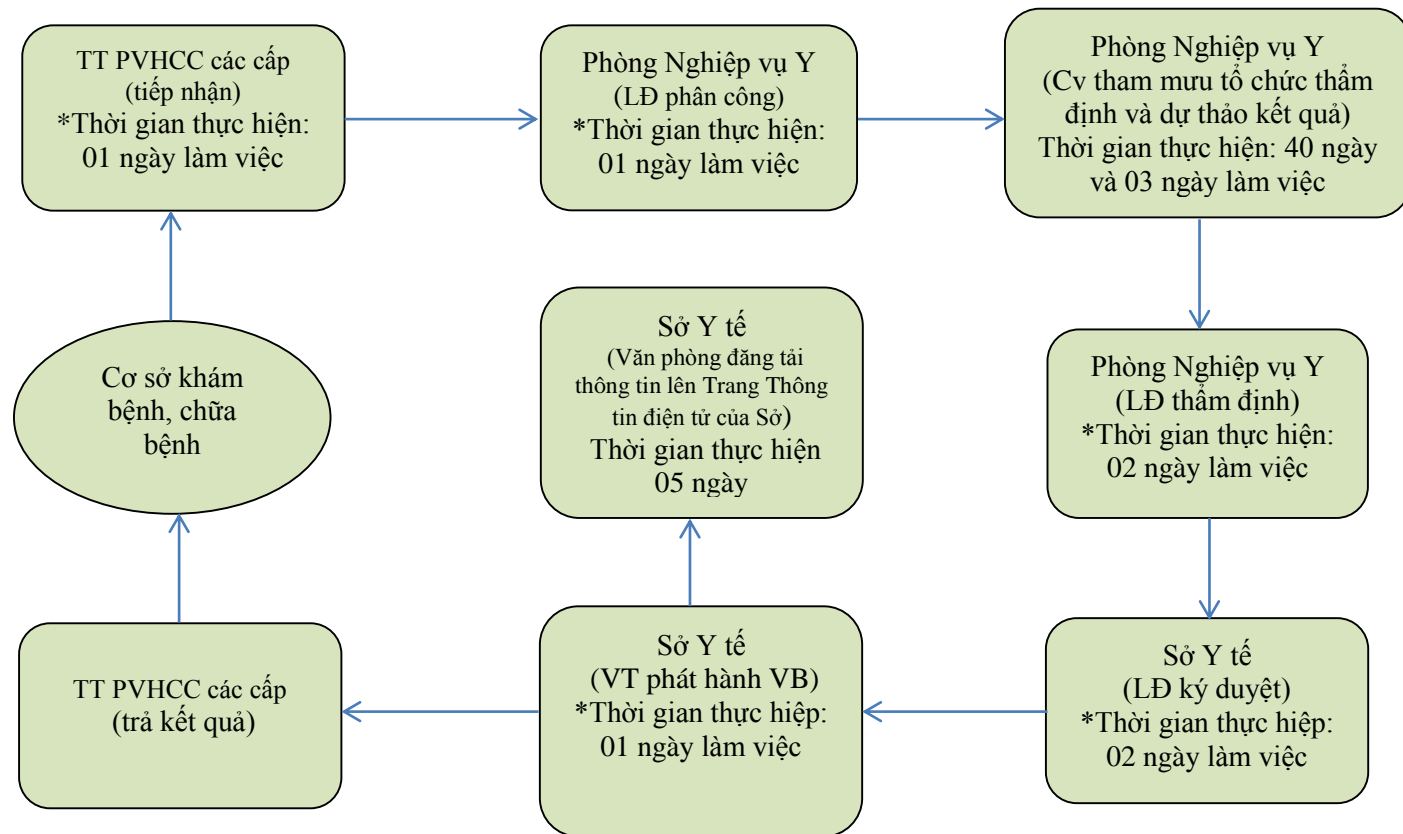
TT PVHCC các cấp
(tiếp nhận)
*Thời gian thực hiện:
01 ngày làm việc

Phòng Nghiệp vụ Y
(LĐ phân công)
*Thời gian thực hiện:
01 ngày làm việc

Phòng Nghiệp vụ Y
(Cv tham mưu tổ chức thẩm định và dự thảo kết quả)
Thời gian thực hiện: 40 ngày và 03 ngày làm việc

Phòng Nghiệp vụ Y
(LĐ thẩm định)
*Thời gian thực hiện:
02 ngày làm việc

Sở Y tế
(LĐ ký duyệt)
*Thời gian thực hiệp:
02 ngày làm việc

Sở Y tế
(VT phát hành VB)
*Thời gian thực hiệp:
01 ngày làm việc

Sở Y tế
(Văn phòng đăng tải thông tin lên Trang Thông tin điện tử của Sở)
Thời gian thực hiện
05 ngày

TT PVHCC các cấp
(trả kết quả)

Cơ sở khám bệnh, chữa bệnh